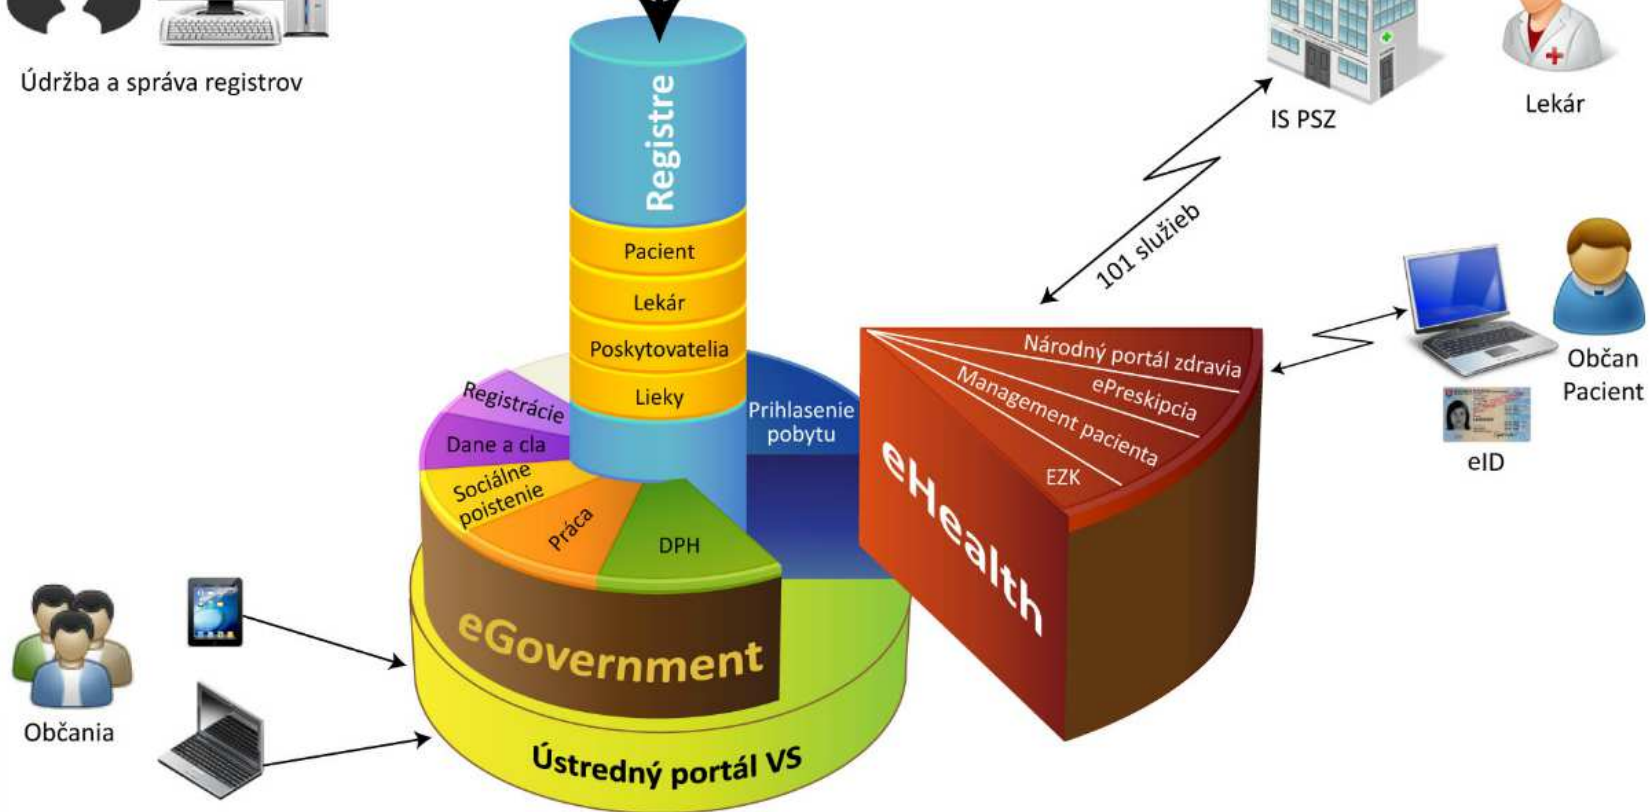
Údržba a správa registrov

Registre

Pacient

Lekár

Poskytovatelia

Lieky

IS PSZ

Lekár

101 služieb

Občan
Pacient

eID

Registrácie

Dane a cla

Sociálne poistenie

Práca

DPH

Prihlasenie pobytu

Národný portál zdravia

ePreskipcia

Management pacienta

EZK

eHealth

eGovernment

Občania

Ústredný portál VS